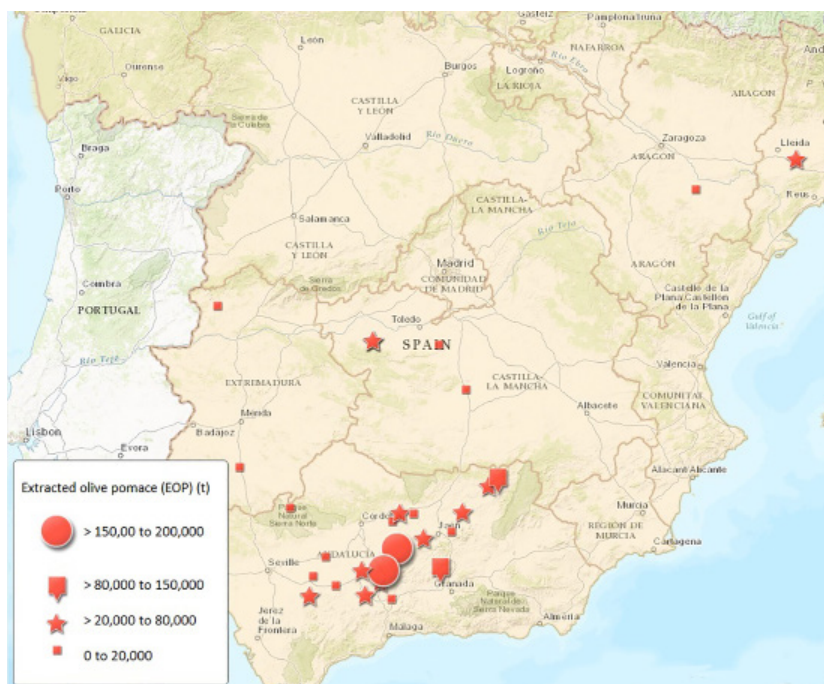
GALICIA
Gasteiz
Pamplona/Iruña
Leon
NAFARROA
Ourense
Burgos
Logroño
Rio Ebro
LA RIOJA
ARAGON
Andorra
CASTILLA Y LEON
Valladolid
Rio Duero
Zaragoza
Braga
ARAGON
Lleida
Porto
Reus
CASTILLA-LA MANCHA
Salamanca
Rio Tajo
CASTILLA Y LEON
Madrid
COMUNIDAD DE MADRID
ARAGON
Coimbra
Castelló de la Plana/Castellón de la Plana
PORTUGAL
Rio Tejo
Toledo
Gulf of Valencia
SPAIN
Valencia
CASTILLA-LA MANCHA
EXTREMADURA
COMUNITAT VALENCIANA
Merida
Albacete
Lisbon
Evora
Badajoz
Alacant/Alicante
Extracted olive pomace (EOP) (t)
Murcia
Cordoba
REGION DE MURCIA
Jaen
Cartagena
Seville
ANDALUCIA
Granada
Jerez de la Frontera
Almeria
Malaga
> 150,00 to 200,000
> 80,000 to 150,000
> 20,000 to 80,000
0 to 20,000